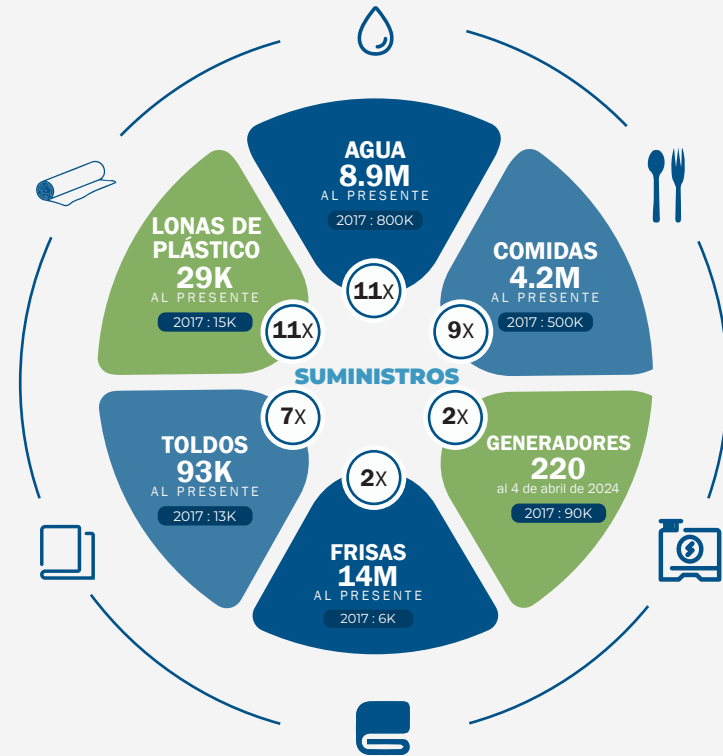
AGUA
8.9M
AL PRESENTE
2017 : 800K

11X

COMIDAS
4.2M
AL PRESENTE
2017 : 500K

9X

LONAS DE PLÁSTICO
29K
AL PRESENTE
2017 : 15K

11X

SUMINISTROS

TOLDOS
93K
AL PRESENTE
2017 : 13K

7X

GENERADORES
220
al 4 de abril de 2024
2017 : 90K

2X

2X

FRISAS
14M
AL PRESENTE
2017 : 6K